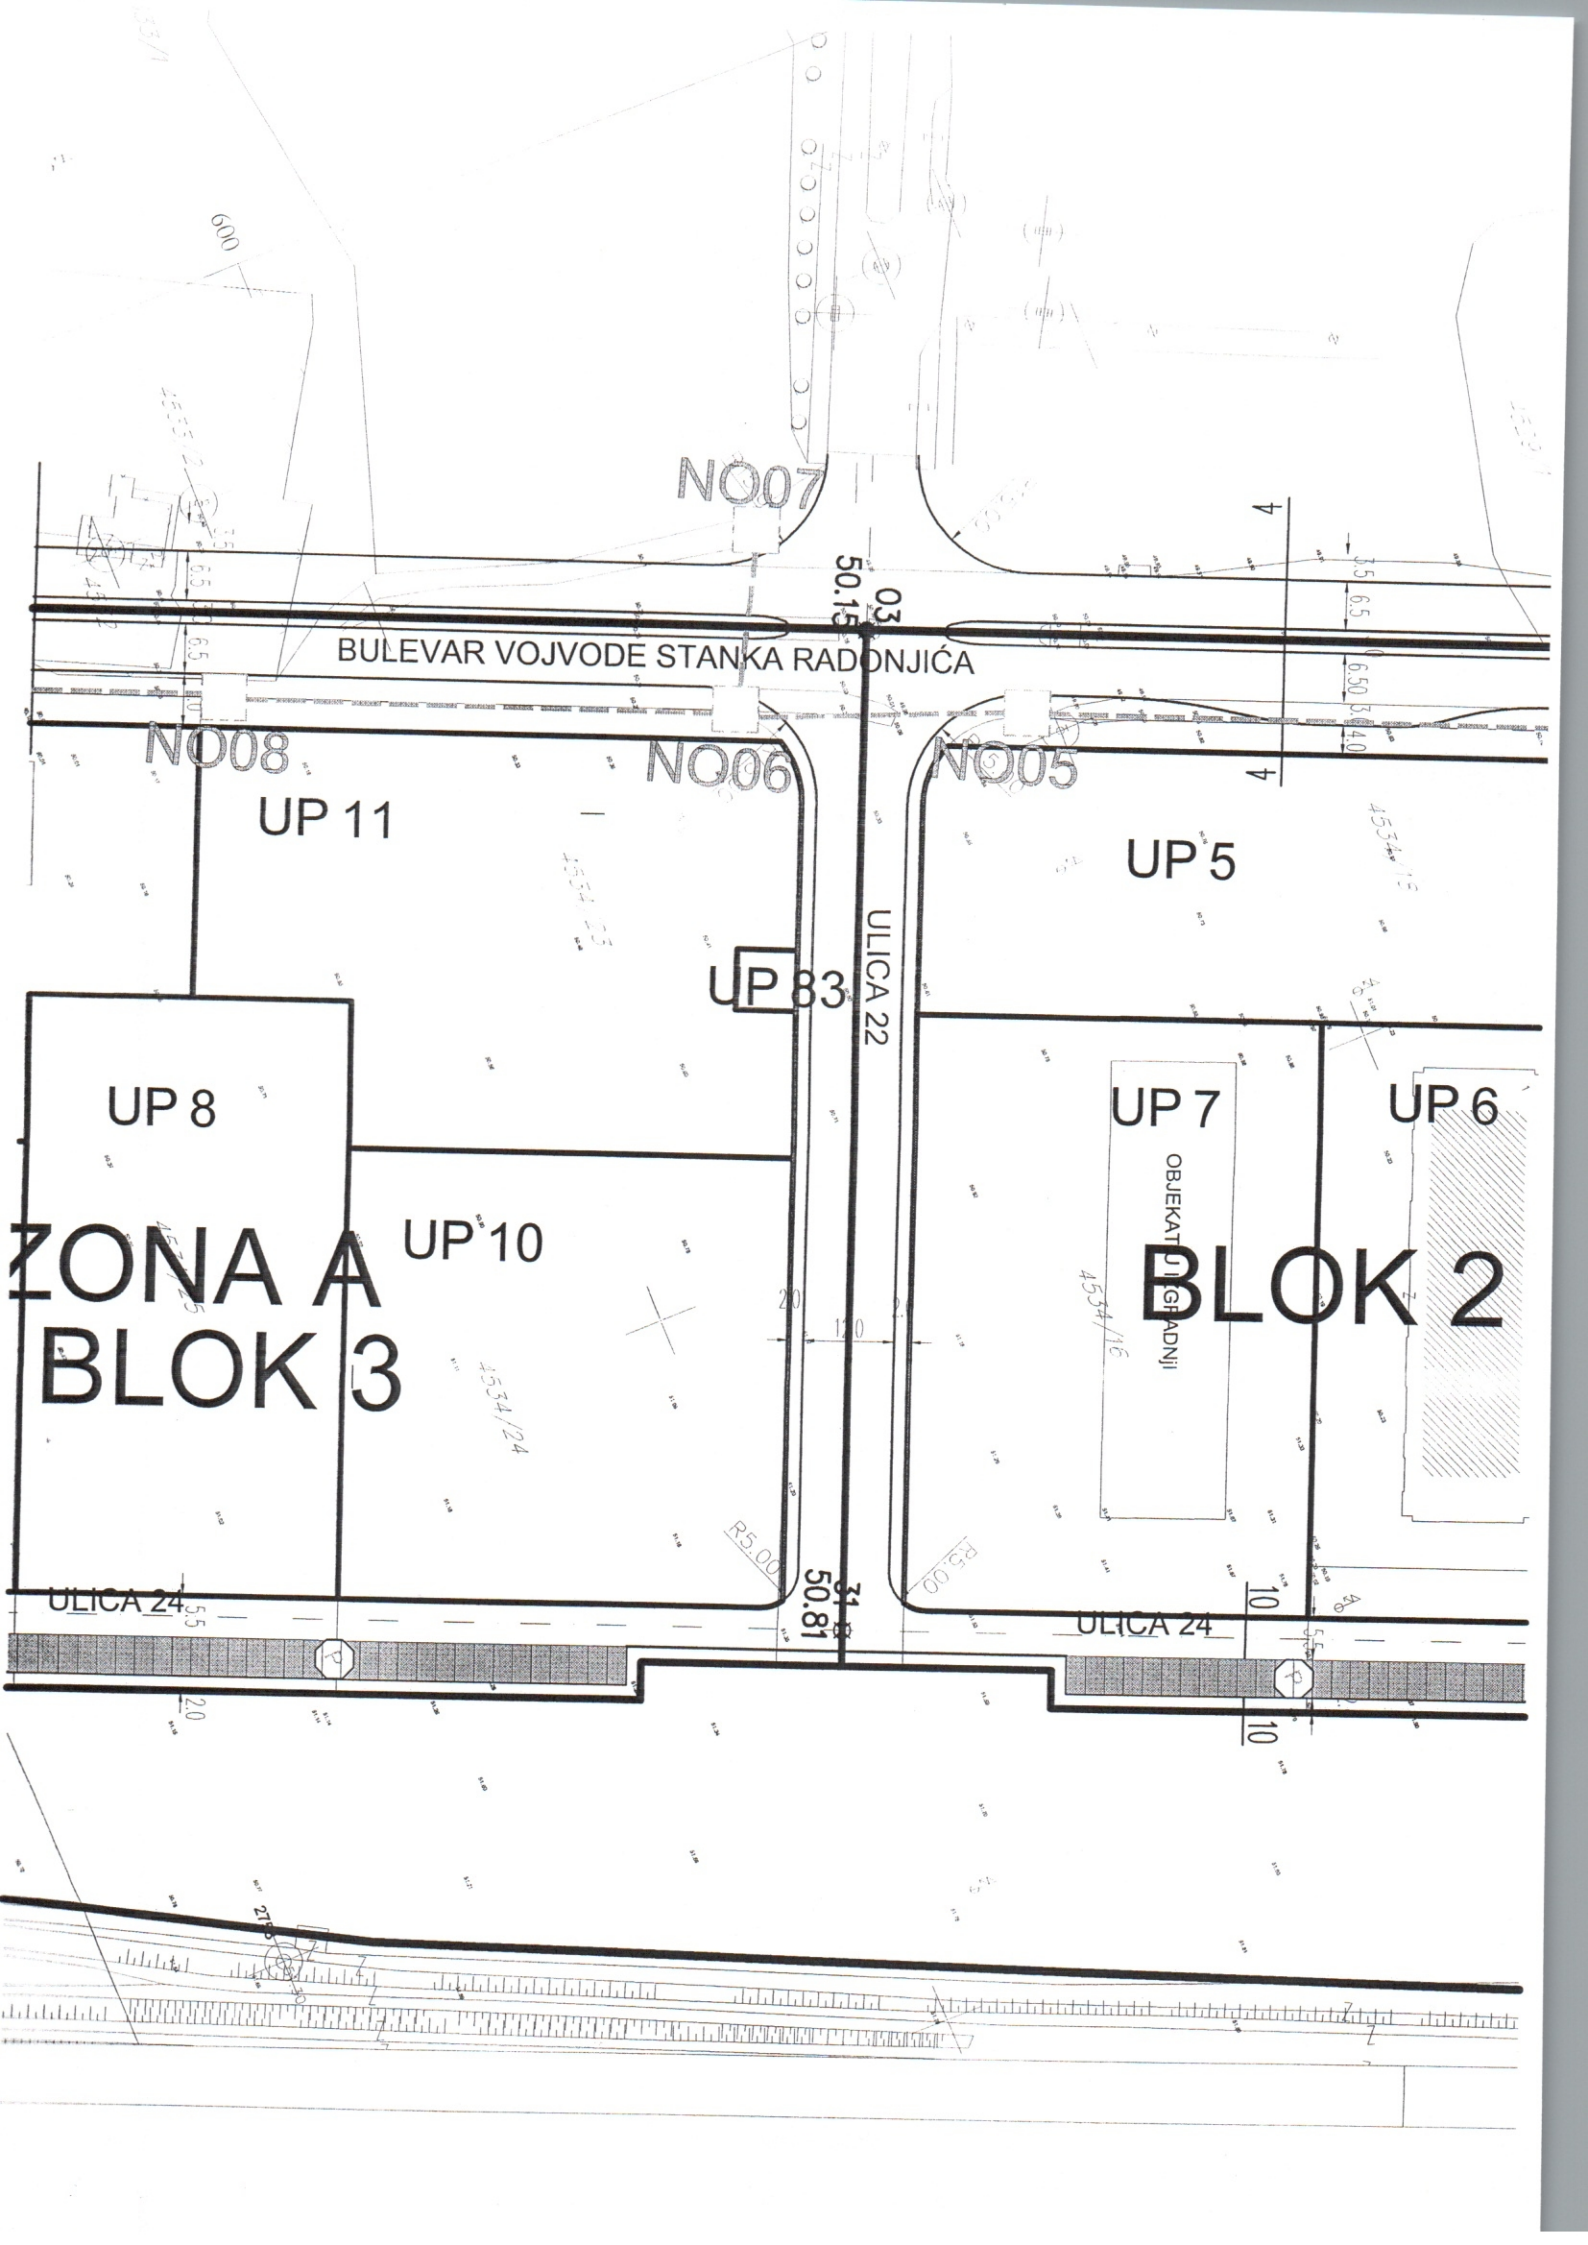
600

NO07

03
50.15

BULEVAR VOJVODE STANKA RADONJIĆA

6.5
6.5
3.5
6.5
6.50
4.0
4
4

NO08
NO06
NO05

UP 11
UP 5
UP 83
ULICA 22
UP 8
UP 7
UP 6
OBJEKAT U IZGRADNJI
ZONA A
BLOK 3
UP 10
BLOK 2

4534/23
4534/19
4534/25
4534/24
4534/16

20
12.0
R5.00
R5.00

31
50.81

ULICA 24
ULICA 24
5.5
2.0
10
10

27